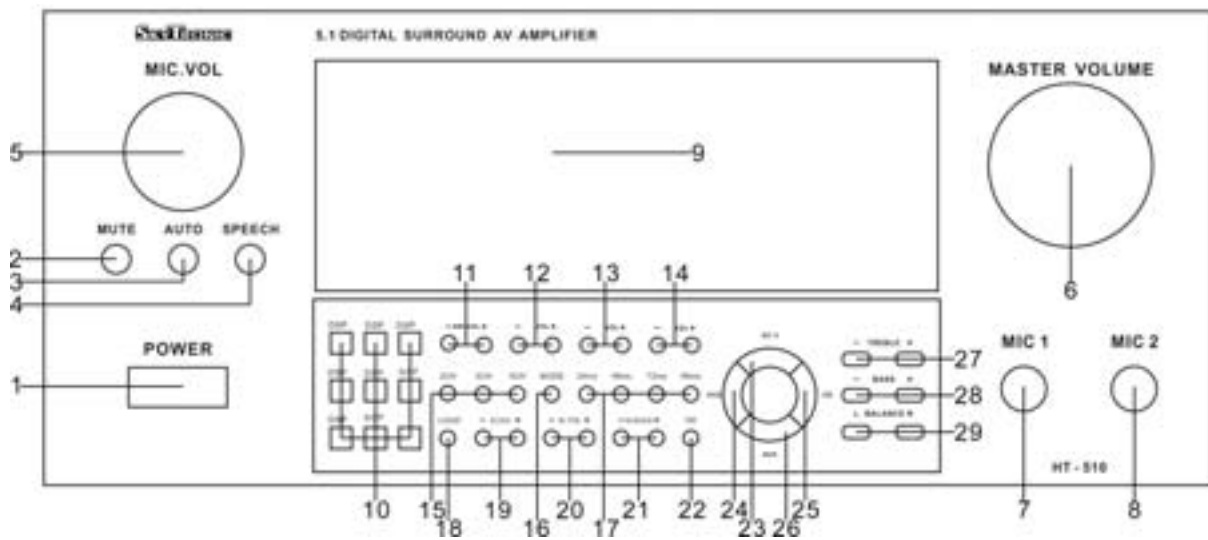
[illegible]

5.1 DIGITAL SURROUND AV AMPLIFIER

MIC.VOL

MASTER VOLUME

5

9

6

MUTE AUTO SPEECH

2

3

4

11 12 13 14

POWER

1

DSP DSP DSP

DSP DSP DSP

DSP DSP DSP

- TREBLE +

- BASS +

L BALANCE R

27

28

29

MIC 1

MIC 2

HT - 510

10 15 18 19 16 20 17 21 22 24 23 26 25 7 8